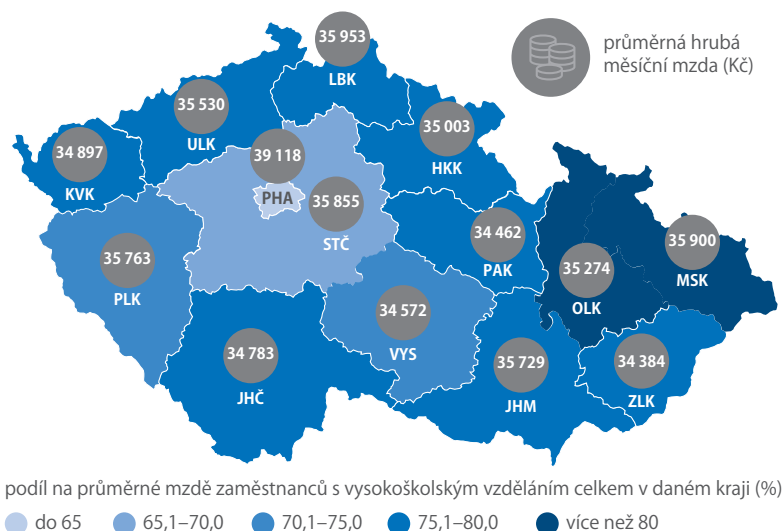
průměrná hrubá měsíční mzda (Kč)

35 953
LBK

35 530
ULK

34 897
KVK

39 118
PHA

35 855
STČ

35 003
HKK

34 462
PAK

35 763
PLK

35 274
OLK

35 900
MSK

34 572
VYS

34 783
JHČ

35 729
JHM

34 384
ZLK

podíl na průměrné mzdě zaměstnanců s vysokoškolským vzděláním celkem v daném kraji (%)

do 65
65,1–70,0
70,1–75,0
75,1–80,0
více než 80